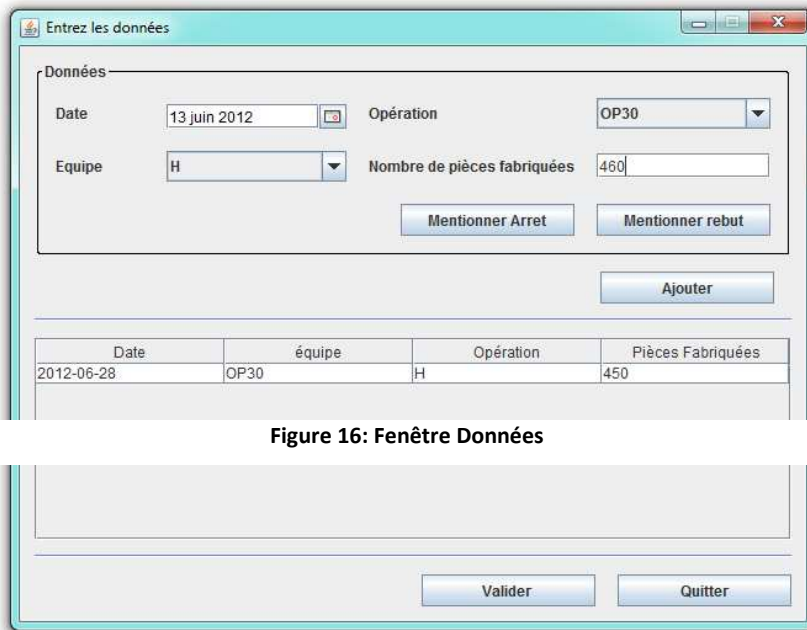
Entrez les données

Données

Date 13 juin 2012

Opération OP30

Equipe H

Nombre de pièces fabriquées 460

Mentionner Arret

Mentionner rebut

Ajouter

| Date | équipe | Opération | Pièces Fabriquées |
|---|---|---|---|
| 2012-06-28 | OP30 | H | 450 |

Figure 16: Fenêtre Données

Valider

Quitter